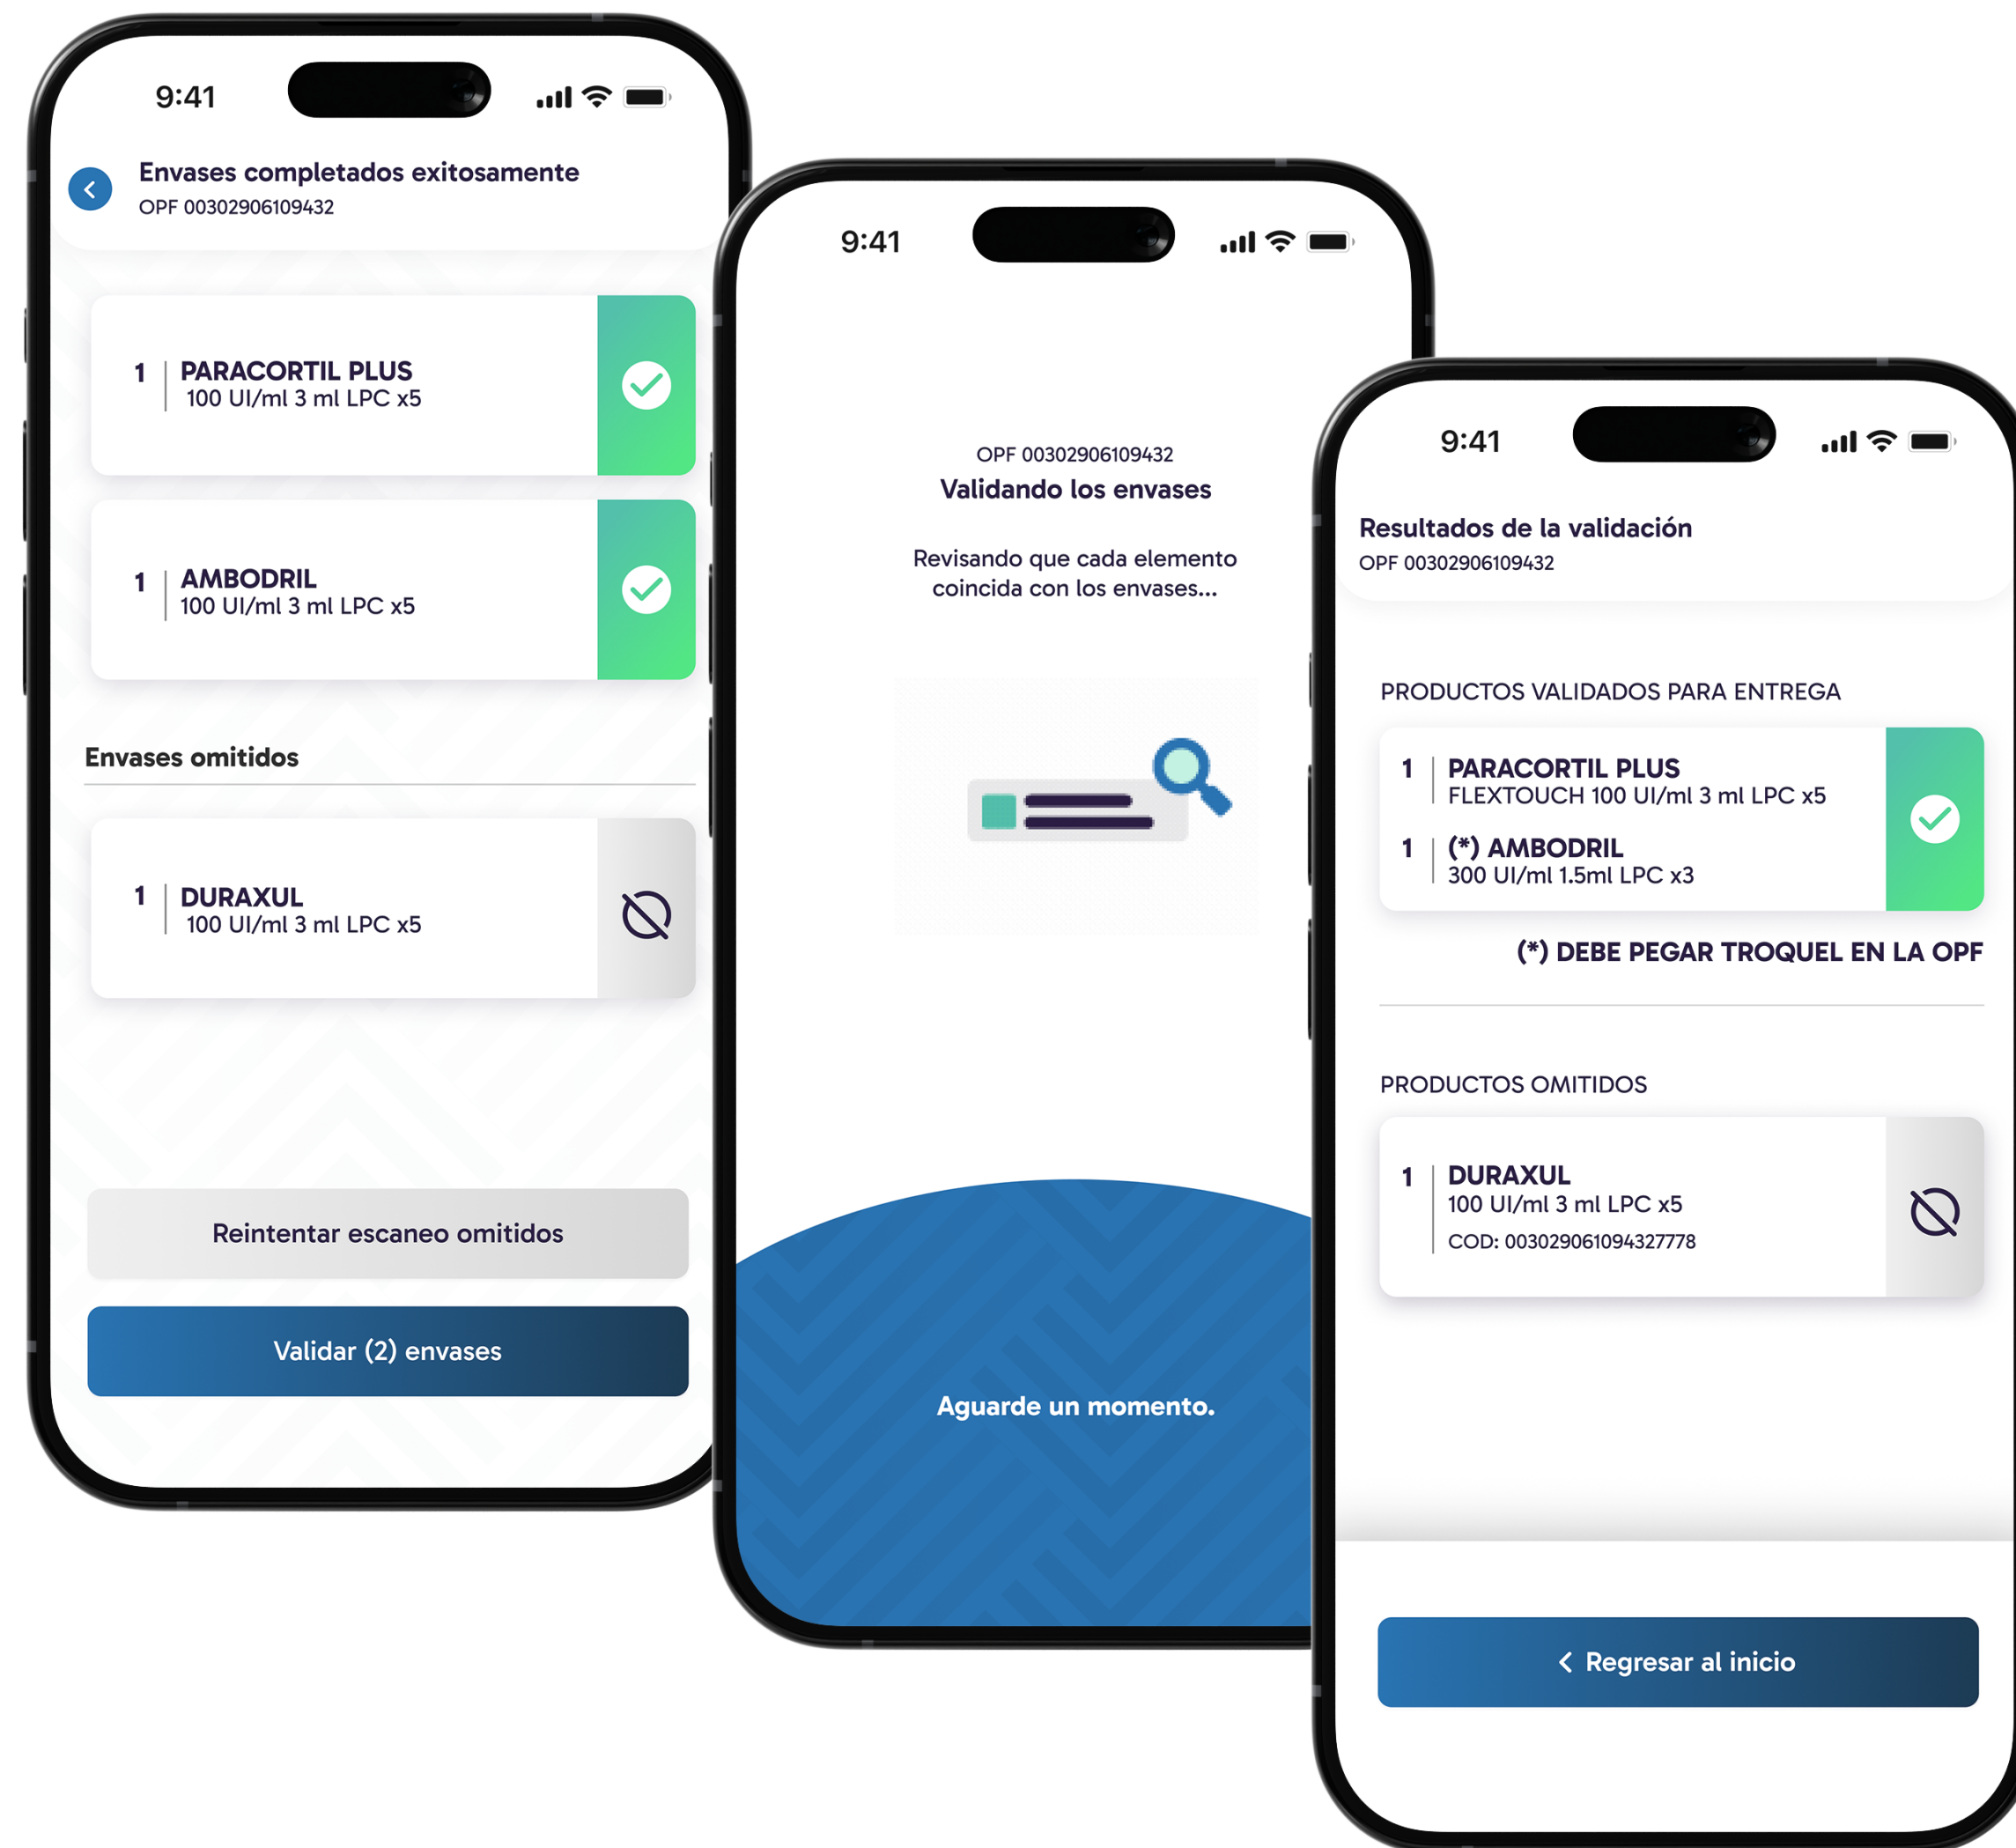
9:41

Envases completados exitosamente
OPF 00302906109432

1 PARACORTIL PLUS
100 UI/ml 3 ml LPC x5

1 AMBODRIL
100 UI/ml 3 ml LPC x5

Envases omitidos

1 DURAXUL
100 UI/ml 3 ml LPC x5

Reintentar escaneo omitidos

Validar (2) envases

9:41

OPF 00302906109432
Validando los envases

Revisando que cada elemento coincida con los envases...

Aguarde un momento.

9:41

Resultados de la validación
OPF 00302906109432

PRODUCTOS VALIDADOS PARA ENTREGA

1 PARACORTIL PLUS
FLEXTOUCH 100 UI/ml 3 ml LPC x5

1 (*) AMBODRIL
300 UI/ml 1.5ml LPC x3

(*) DEBE PEGAR TROQUEL EN LA OPF

PRODUCTOS OMITIDOS

1 DURAXUL
100 UI/ml 3 ml LPC x5
COD: 003029061094327778

Regresar al inicio